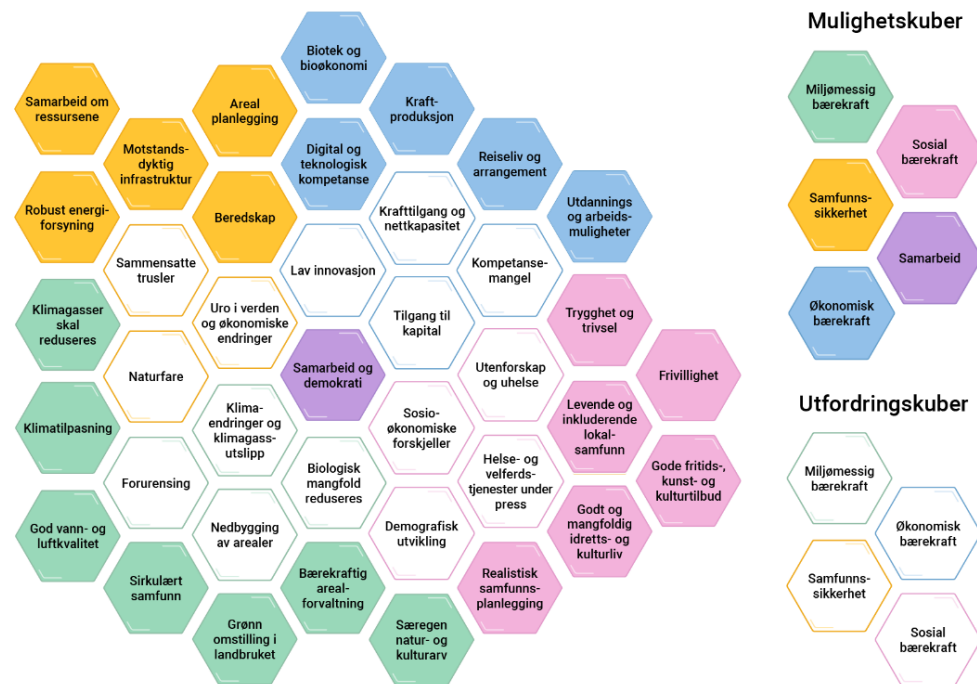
Biotek og bioøkonomi

Samarbeid om ressursene

Areal planlegging

Kraftproduksjon

Motstandsdyktig infrastruktur

Digital og teknologisk kompetanse

Reiseliv og arrangement

Robust energiforsyning

Beredskap

Krafttilgang og nettkapasitet

Utdannings og arbeidsmuligheter

Sammensatte trusler

Lav innovasjon

Kompetansemangel

Klimagasser skal reduseres

Uro i verden og økonomiske endringer

Tilgang til kapital

Trygghet og trivsel

Naturfare

Samarbeid og demokrati

Utenforskap og uhelse

Frivillighet

Klimatilpasning

Klimaendringer og klimagassutslipp

Sosioøkonomiske forskjeller

Levende og inkluderende lokalsamfunn

Forurensing

Biologisk mangfold reduseres

Helse- og velferdstjenester under press

Gode fritids-, kunst- og kulturtilbud

God vann- og luftkvalitet

Nedbygging av arealer

Demografisk utvikling

Godt og mangfoldig idretts- og kulturliv

Sirkulært samfunn

Bærekraftig arealforvaltning

Realistisk samfunnsplanlegging

Grønn omstilling i landbruket

Særegen natur- og kulturarv

Mulighetskuber

Miljømessig bærekraft

Sosial bærekraft

Samfunnssikkerhet

Samarbeid

Økonomisk bærekraft

Utfordringskuber

Miljømessig bærekraft

Økonomisk bærekraft

Samfunnssikkerhet

Sosial bærekraft